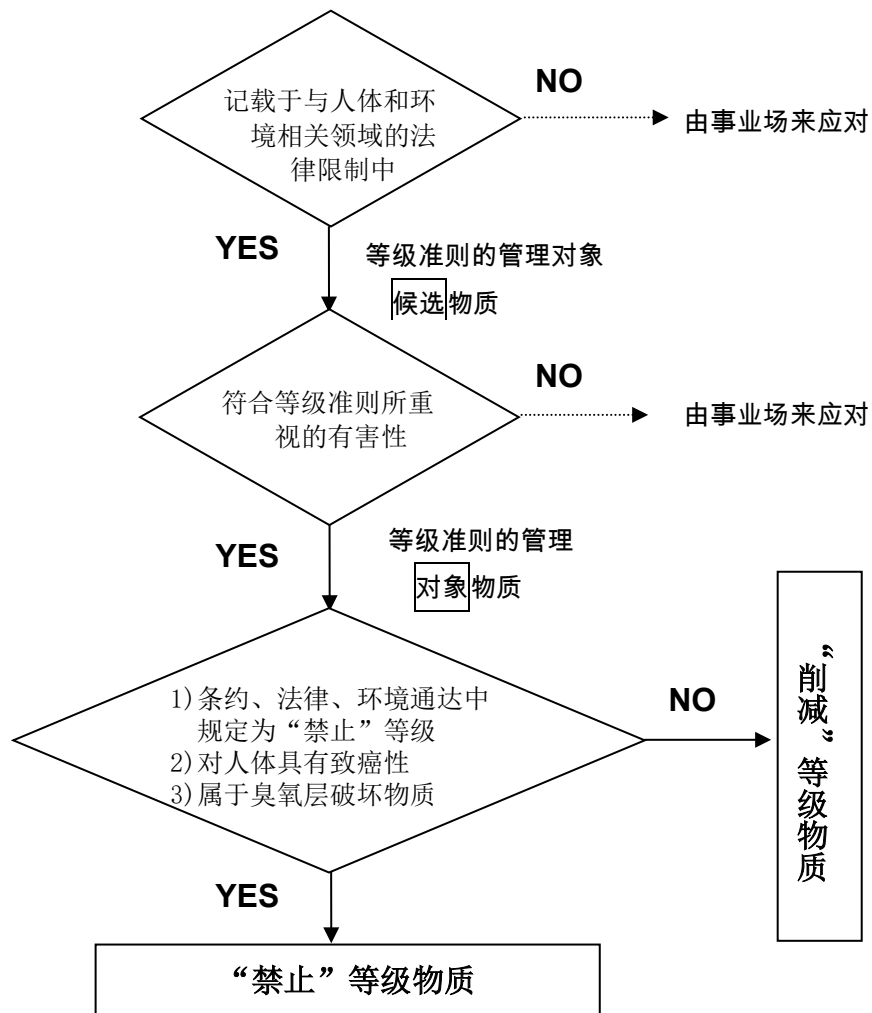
记载于与人体和环境相关领域的法律限制中

NO

由事业场来应对

YES

等级准则的管理对象

候选物质

符合等级准则所重视的有害性

NO

由事业场来应对

YES

等级准则的管理

对象物质

1)条约、法律、环境通达中规定为“禁止”等级
2)对人体具有致癌性
3)属于臭氧层破坏物质

NO

“削减”等级物质

YES

“禁止”等级物质